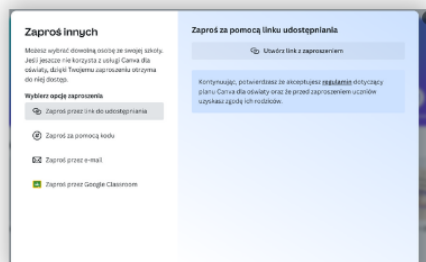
Zaproś innych

Możesz wybrać dowolną osobę ze swojej szkoły. Jeśli jeszcze nie korzysta z usługi Canva dla oświaty, dzięki Twojemu zaproszeniu otrzyma do niej dostęp.

Wybierz opcję zaproszenia

Zaproś przez link do udostępniania

Zaproś za pomocą kodu

Zaproś przez e-mail

Zaproś przez Google Classroom

Zaproś za pomocą linku udostępniania

Utwórz link z zaproszeniem

Kontynuując, potwierdzasz że akceptujesz regulamin dotyczący planu Canva dla oświaty oraz że przed zaproszeniem uczniów uzyskasz zgodę ich rodziców.